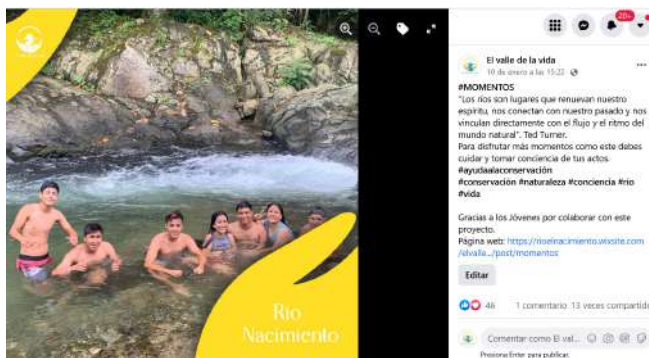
Rio Nacimiento

El valle de la vida
10 de enero a las 15:22

#MOMENTOS
"Los ríos son lugares que renuevan nuestro espíritu, nos conectan con nuestro pasado y nos vinculan directamente con el flujo y el ritmo del mundo natural". Ted Turner.
Para disfrutar más momentos como este debes cuidar y tomar conciencia de tus actos.
#ayudaalaconservación
#conservación #naturaleza #conciencia #rio #vida

Gracias a los Jóvenes por colaborar con este proyecto.
Página web: https://rioelnacimiento.wixsite.com/elvalle.../post/momentos

Editar

46 1 comentario 13 veces compartido

Comentar como El val...
Presiona Enter para publicar.

20+